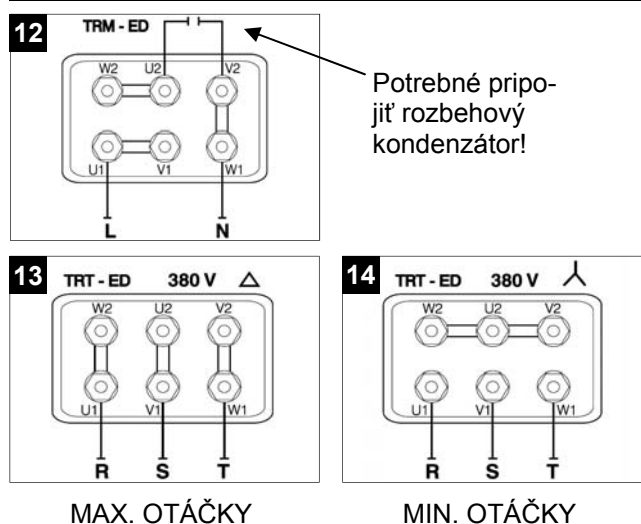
12
TRM - ED
W2 U2 V2
U1 V1 W1
L N

Potrebné pripojiť rozbehový kondenzátor!

13
TRT - ED 380 V $\triangle$
W2 U2 V2
U1 V1 W1
R S T

14
TRT - ED 380 V $\curlywedge$
W2 U2 V2
U1 V1 W1
R S T

MAX. OTÁČKY

MIN. OTÁČKY